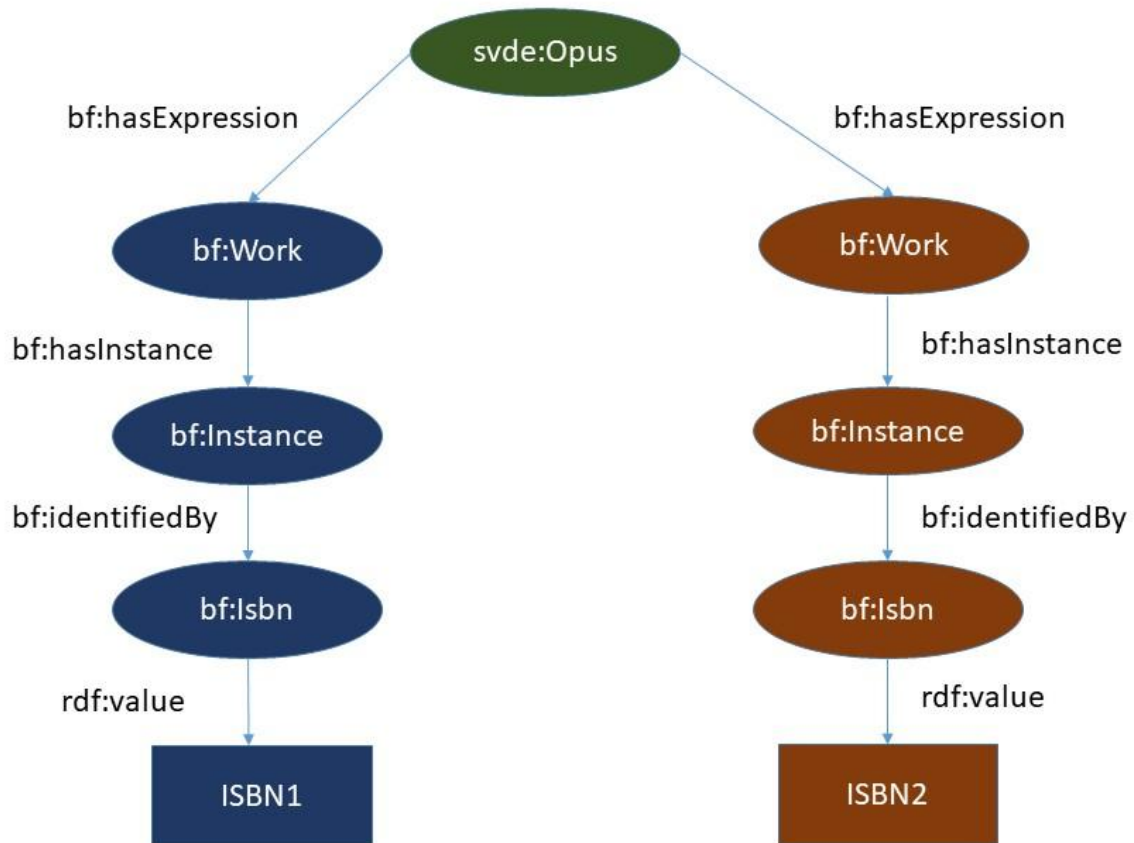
svde:Opus

bf:hasExpression

bf:hasExpression

bf:Work

bf:Work

bf:hasInstance

bf:hasInstance

bf:Instance

bf:Instance

bf:identifiedBy

bf:identifiedBy

bf:Isbn

bf:Isbn

rdf:value

rdf:value

ISBN1

ISBN2